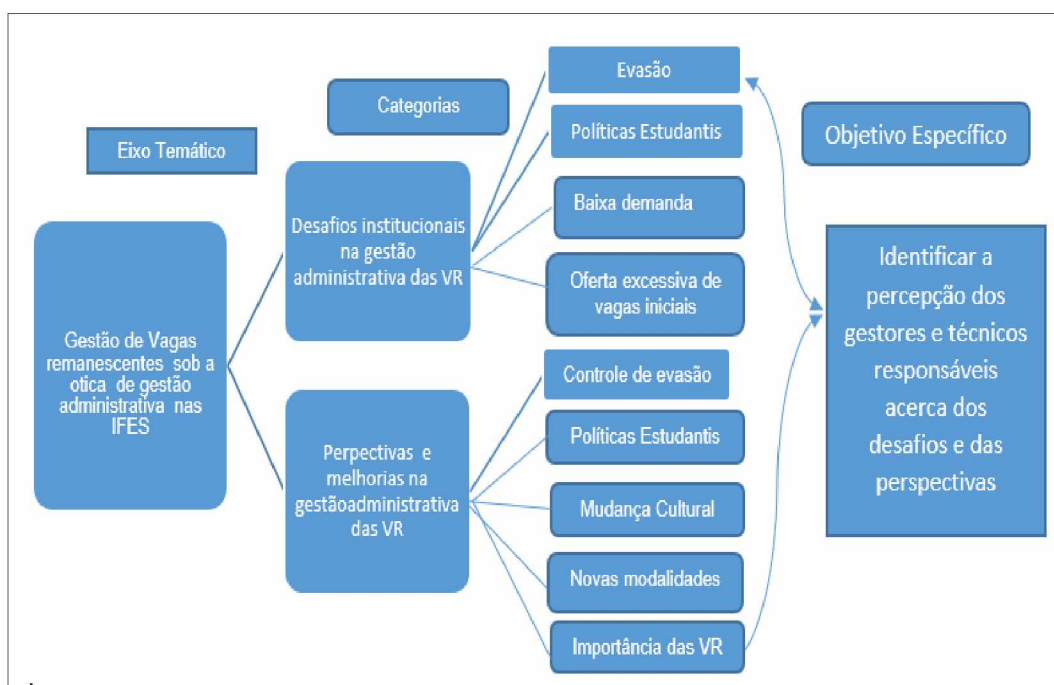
Eixo Temático

Categorias

Objetivo Específico

Gestão de Vagas remanescentes sob a otica de gestão administrativa nas IFES

Desafios institucionais na gestão administrativa das VR

Evasão

Políticas Estudantis

Baixa demanda

Oferta excessiva de vagas iniciais

Perpectivas e melhorias na gestãoadministrativa das VR

Controle de evasão

Políticas Estudantis

Mudança Cultural

Novas modalidades

Importância das VR

Identificar a percepção dos gestores e técnicos responsáveis acerca dos desafios e das perspectivas